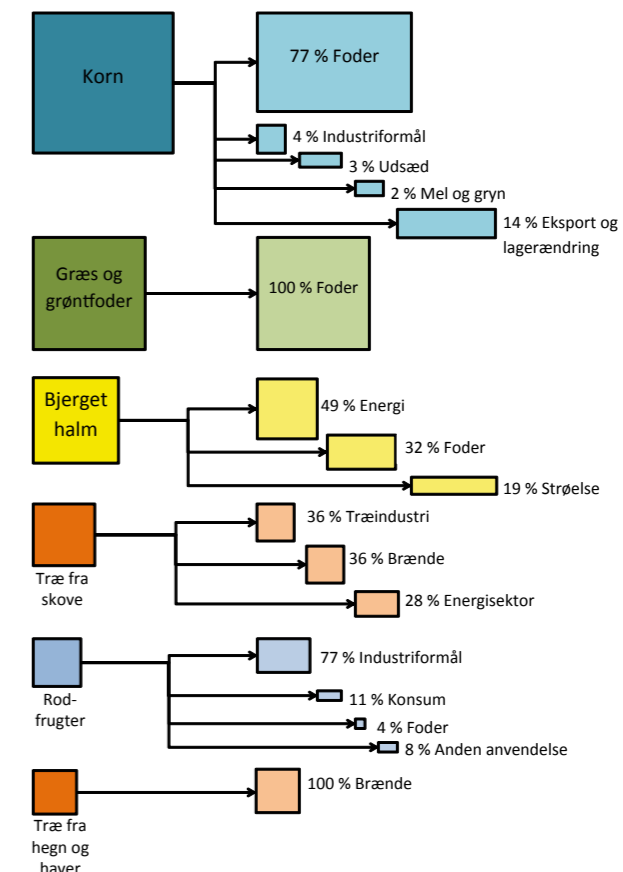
Korn

77 % Foder

4 % Industriformål

3 % Udsæd

2 % Mel og gryn

14 % Eksport og lagerændring

Græs og grøntfoder

100 % Foder

Bjerget halm

49 % Energi

32 % Foder

19 % Strøelse

Træ fra skove

36 % Træindustri

36 % Brænde

28 % Energisektor

Rod-frugter

77 % Industriformål

11 % Konsum

4 % Foder

8 % Anden anvendelse

Træ fra hegn og haver

100 % Brænde